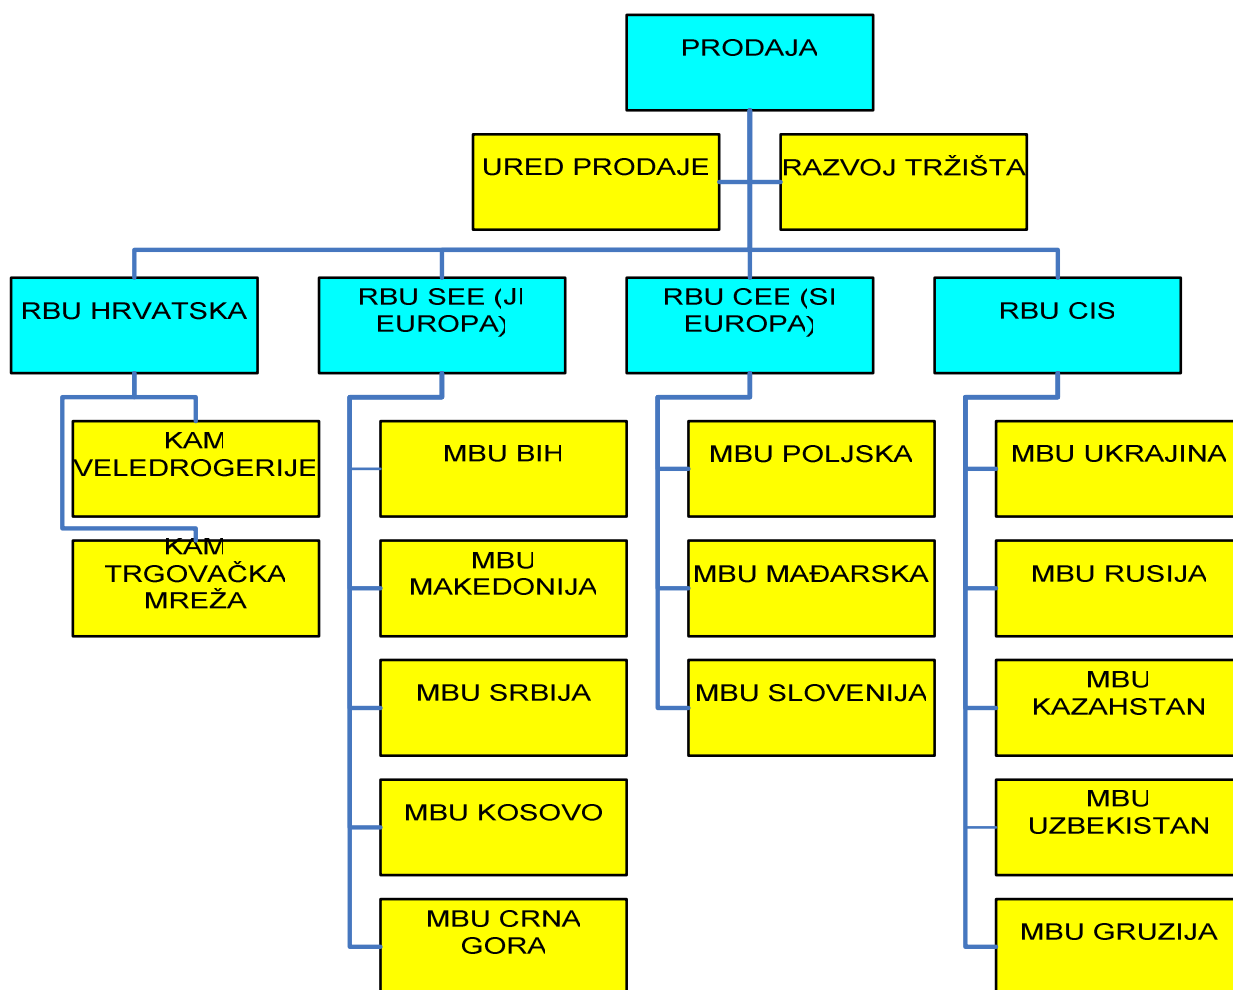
PRODAJA

URED PRODAJE

RAZVOJ TRŽIŠTA

RBU HRVATSKA

RBU SEE (JI EUROPA)

RBU CEE (SI EUROPA)

RBU CIS

KAM VELEDROGERIJE

KAM TRGOVAČKA MREŽA

MBU BIH

MBU MAKEDONIJA

MBU SRBIJA

MBU KOSOVO

MBU CRNA GORA

MBU POLJSKA

MBU MAĐARSKA

MBU SLOVENIJA

MBU UKRAJINA

MBU RUSIJA

MBU KAZAHSTAN

MBU UZBEKISTAN

MBU GRUZIJA